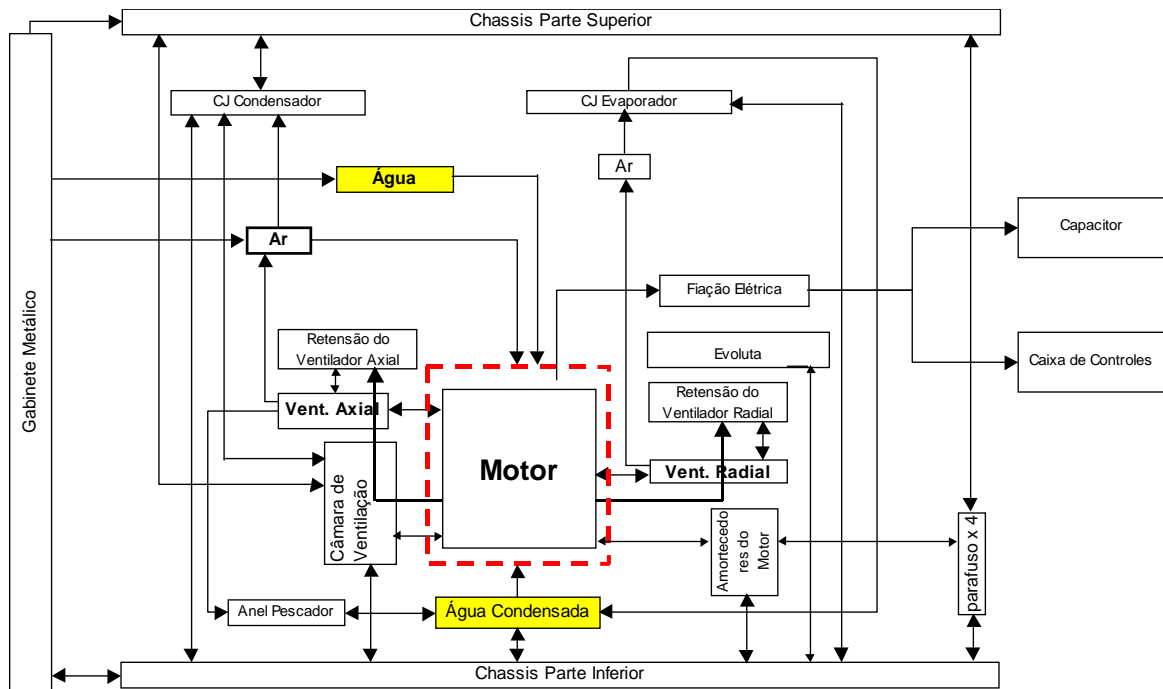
Chassis Parte Superior

Gabinete Metálico

CJ Condensador

CJ Evaporador

Água

Ar

Ar

Capacitor

Fiação Elétrica

Retensão do Ventilador Axial

Evoluta

Caixa de Controles

Retensão do Ventilador Radial

Vent. Axial

Motor

Câmara de Ventilação

Vent. Radial

Amortecedores do Motor

parafuso x 4

Anel Pescador

Água Condensada

Chassis Parte Inferior